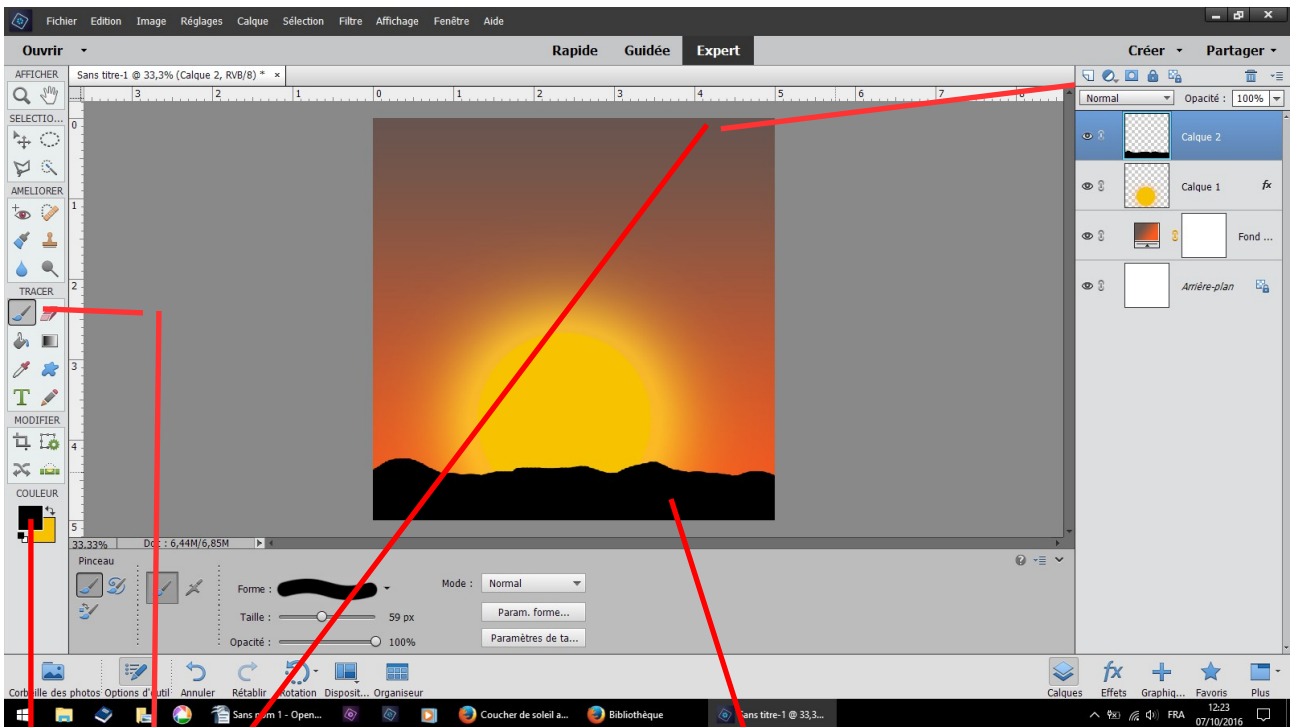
Fichier Edition Image Réglages Calque Sélection Filtre Affichage Fenêtre Aide

Ouvrir
Rapide Guidée Expert
Créer Partager

AFFICHER
Sans titre-1 @ 33,3% (Calque 2, RVB/8) * ×
SELECTIO...
AMELIORER
TRACER
MODIFIER
COULEUR

3 2 1 0 1 2 3 4 5 6 7
0 1 2 3 4 5

Normal Opacité : 100%
Calque 2
Calque 1 fx
Fond ...
Arrière-plan

33,33% Doc : 6,44M/6,85M

Pinceau
Forme :
Taille : 59 px
Opacité : 100%
Mode : Normal
Param. forme...
Paramètres de ta...

Corbeille des photos Options d'outil Annuler Rétablir Rotation Disposit... Organiseur
Calques Effets Graphiq... Favoris Plus

Sans nom 1 - Open... Coucher de soleil a... Bibliothèque Sans titre-1 @ 33,3...
FRA 12:23 07/10/2016